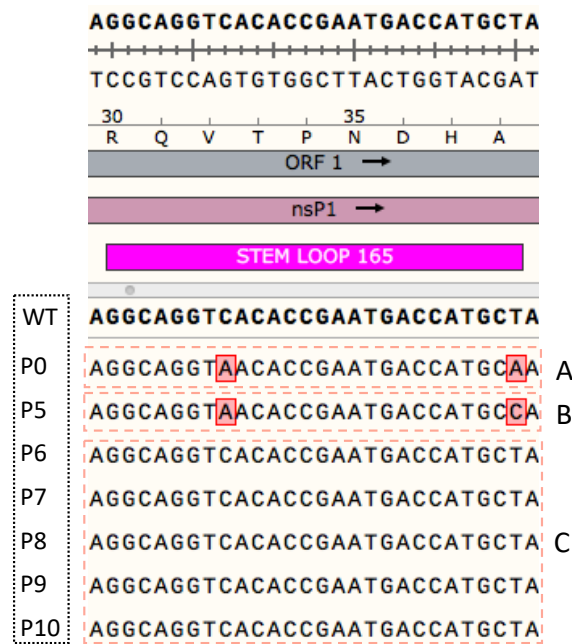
AGGCAGGTCACACCGAATGACCATGCTA

TCCGTCCAGTGTGGCTTACTGGTACGAT

30 35

R Q V T P N D H A

ORF 1 →

nsP1 →

STEM LOOP 165

WT AGGCAGGTCACACCGAATGACCATGCTA

P0 AGGCAGGTAACACCGAATGACCATGCAA A

P5 AGGCAGGTAACACCGAATGACCATGCCA B

P6 AGGCAGGTCACACCGAATGACCATGCTA

P7 AGGCAGGTCACACCGAATGACCATGCTA

P8 AGGCAGGTCACACCGAATGACCATGCTA C

P9 AGGCAGGTCACACCGAATGACCATGCTA

P10 AGGCAGGTCACACCGAATGACCATGCTA